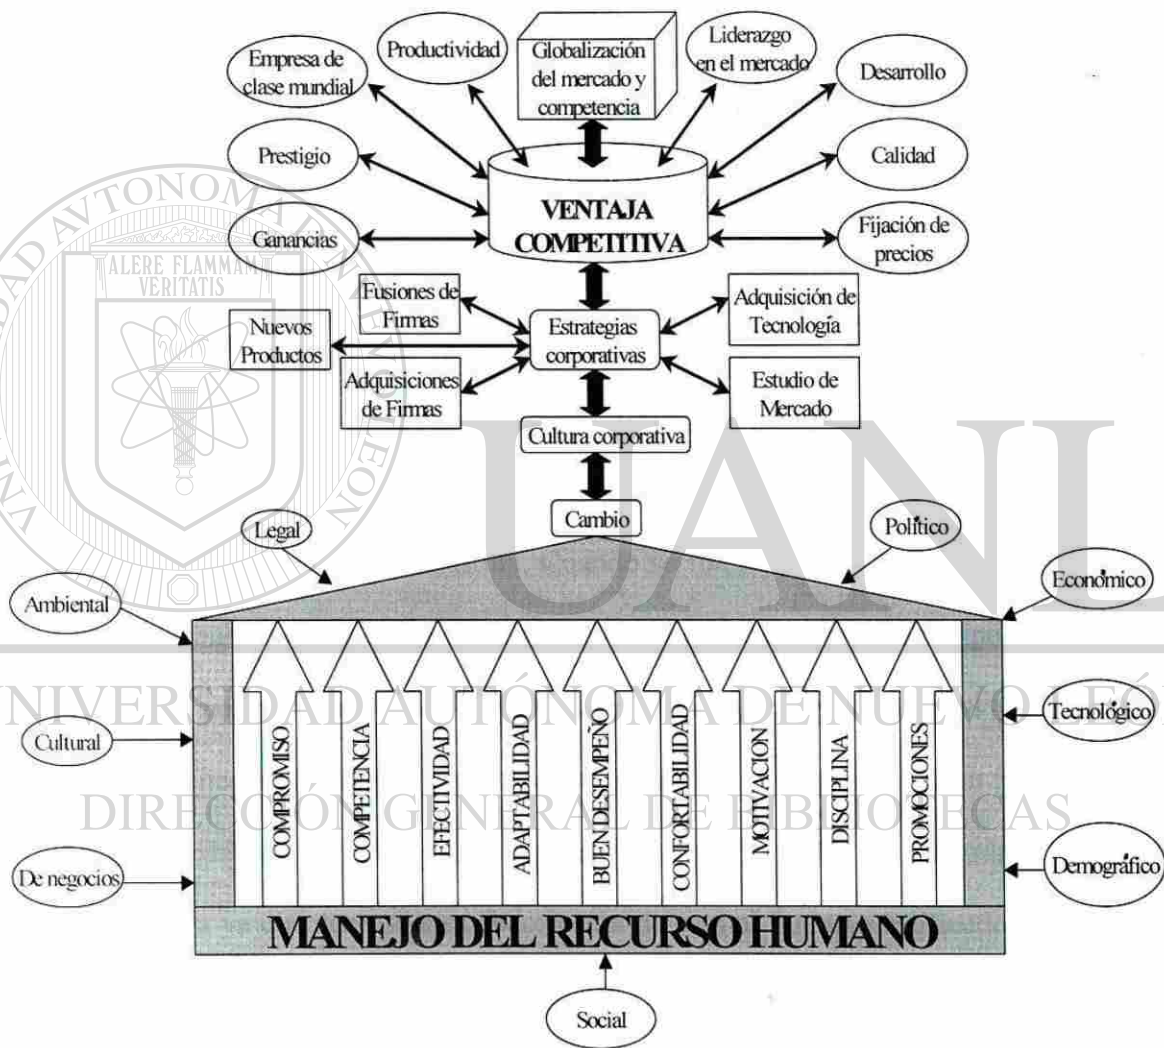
Empresa de clase mundial

Productividad

Globalización del mercado y competencia

Liderazgo en el mercado

Desarrollo

Prestigio

Calidad

VENTAJA COMPETITIVA

Ganancias

Fijación de precios

Fusiones de Firmas

Adquisición de Tecnología

Nuevos Productos

Estrategias corporativas

Adquisiciones de Firmas

Estudio de Mercado

Cultura corporativa

Cambio

Legal

Político

Ambiental

Económico

Cultural

Tecnológico

De negocios

Demográfico

COMPROMISO

COMPETENCIA

EFECTIVIDAD

ADAPTABILIDAD

BUEN DESEMPEÑO

CONFORTABILIDAD

MOTIVACION

DISCIPLINA

PROMOCIONES

MANEJO DEL RECURSO HUMANO

Social

ALERE FLAMMAM VERITATIS

UNIVERSIDAD AUTÓNOMA DE NUEVO LEÓN

UANL

DIRECCIÓN GENERAL DE BIBLIOTECAS